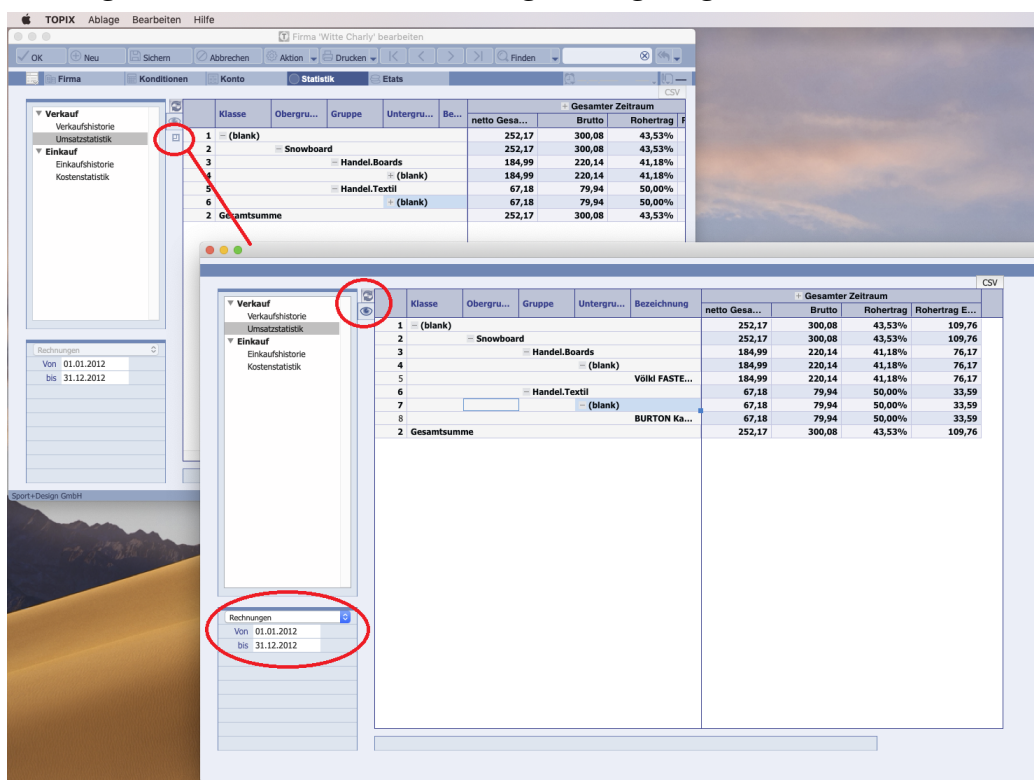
TOPIX Ablage Bearbeiten Hilfe

Firma 'Witte Charly' bearbeiten

OK Neu Sichern Abbrechen Aktion Drucken Finden

Firma Konditionen Konto Statistik Etats

CSV

Verkauf
Verkaufshistorie
Umsatzstatistik
Einkauf
Einkaufshistorie
Kostenstatistik

| | Klasse | Obergru... | Gruppe | Untergru... | Be... | netto Gesa... | Brutto | Rohertrag |
|---|---|---|---|---|---|---|---|---|
| 1 | (blank) | | | | | 252,17 | 300,08 | 43,53% |
| 2 | | Snowboard | | | | 252,17 | 300,08 | 43,53% |
| 3 | | | Handel.Boards | | | 184,99 | 220,14 | 41,18% |
| 4 | | | | (blank) | | 184,99 | 220,14 | 41,18% |
| 5 | | | Handel.Textil | | | 67,18 | 79,94 | 50,00% |
| 6 | | | | (blank) | | 67,18 | 79,94 | 50,00% |
| 2 | Gesamtsumme | | | | | 252,17 | 300,08 | 43,53% |

Gesamter Zeitraum

Rechnungen
Von 01.01.2012
bis 31.12.2012

Sport+Design GmbH

CSV

Verkauf
Verkaufshistorie
Umsatzstatistik
Einkauf
Einkaufshistorie
Kostenstatistik

Gesamter Zeitraum

| | Klasse | Obergru... | Gruppe | Untergru... | Bezeichnung | netto Gesa... | Brutto | Rohertrag | Rohertrag E... |
|---|---|---|---|---|---|---|---|---|---|
| 1 | (blank) | | | | | 252,17 | 300,08 | 43,53% | 109,76 |
| 2 | | Snowboard | | | | 252,17 | 300,08 | 43,53% | 109,76 |
| 3 | | | Handel.Boards | | | 184,99 | 220,14 | 41,18% | 76,17 |
| 4 | | | | (blank) | | 184,99 | 220,14 | 41,18% | 76,17 |
| 5 | | | | | Völkl FASTE... | 184,99 | 220,14 | 41,18% | 76,17 |
| 6 | | | Handel.Textil | | | 67,18 | 79,94 | 50,00% | 33,59 |
| 7 | | | | (blank) | | 67,18 | 79,94 | 50,00% | 33,59 |
| 8 | | | | | BURTON Ka... | 67,18 | 79,94 | 50,00% | 33,59 |
| 2 | Gesamtsumme | | | | | 252,17 | 300,08 | 43,53% | 109,76 |

Rechnungen
Von 01.01.2012
bis 31.12.2012